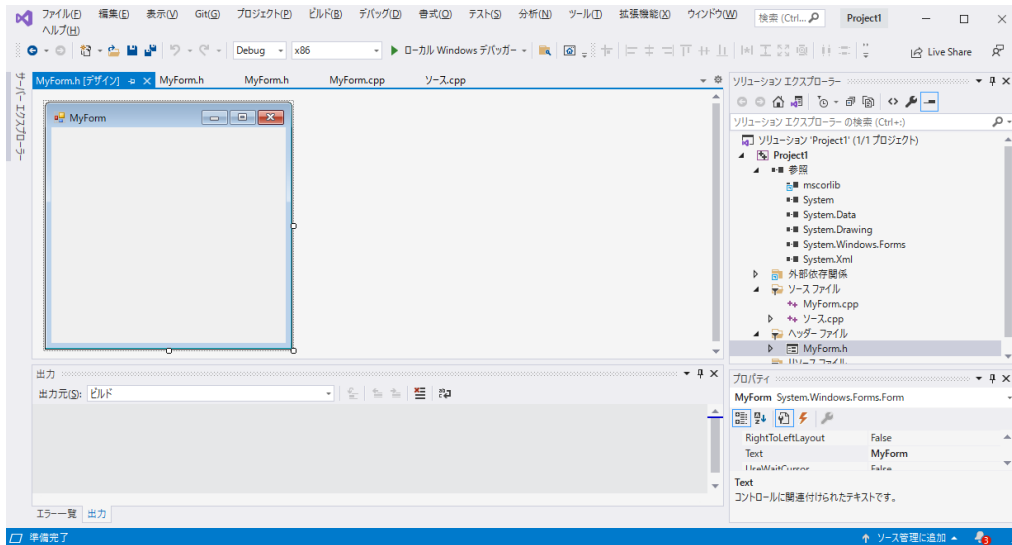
ファイル(F) 編集(E) 表示(V) Git(G) プロジェクト(P) ビルド(B) デバッグ(D) 書式(O) テスト(S) 分析(N) ツール(T) 拡張機能(X) ウィンドウ(W) ヘルプ(H)

検索 (Ctrl...

Project1

Debug x86 ▶ ローカル Windows デバッガー

Live Share

サーバー エクスプローラー

MyForm.h [デザイン] MyForm.h MyForm.h MyForm.cpp ソース.cpp

MyForm

ソリューション エクスプローラー

ソリューション エクスプローラー の検索 (Ctrl+;)

ソリューション 'Project1' (1/1 プロジェクト)

Project1

参照

mscorlib

System

System.Data

System.Drawing

System.Windows.Forms

System.Xml

外部依存関係

ソース ファイル

MyForm.cpp

ソース.cpp

ヘッダー ファイル

MyForm.h

リソース ファイル

出力

出力元(S): ビルド

エラー一覧 出力

プロパティ

MyForm System.Windows.Forms.Form

| | |
|---|---|
| RightToLeftLayout | False |
| Text | MyForm |
| UseWaitCursor | False |

Text

コントロールに関連付けられたテキストです。

準備完了

ソース管理に追加

3